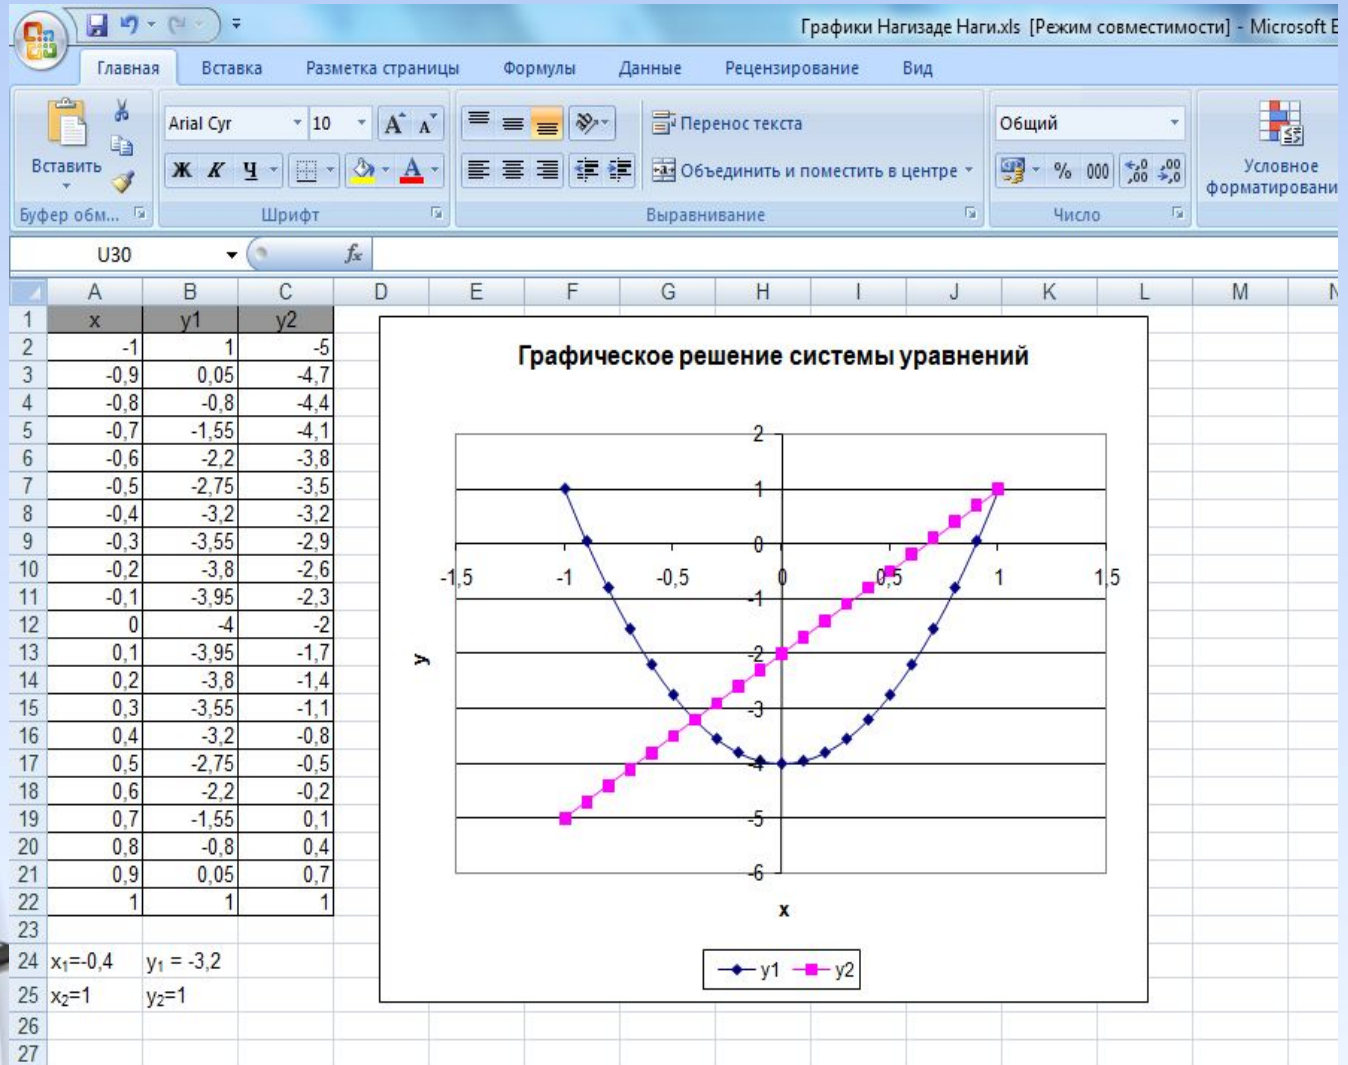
Графики Нагизаде Наги.xls [Режим совместимости] - Microsoft E

Главная Вставка Разметка страницы Формулы Данные Рецензирование Вид

Вставить
Буфер обм...
Arial Cyr 10
Ж К Ч
Шрифт
Перенос текста
Объединить и поместить в центре
Выравнивание
Общий
% 000
Число
Условное форматировани

U30 $f_x$

| | A | B | C |
|---|---|---|---|
| 1 | x | y1 | y2 |
| 2 | -1 | 1 | -5 |
| 3 | -0,9 | 0,05 | -4,7 |
| 4 | -0,8 | -0,8 | -4,4 |
| 5 | -0,7 | -1,55 | -4,1 |
| 6 | -0,6 | -2,2 | -3,8 |
| 7 | -0,5 | -2,75 | -3,5 |
| 8 | -0,4 | -3,2 | -3,2 |
| 9 | -0,3 | -3,55 | -2,9 |
| 10 | -0,2 | -3,8 | -2,6 |
| 11 | -0,1 | -3,95 | -2,3 |
| 12 | 0 | -4 | -2 |
| 13 | 0,1 | -3,95 | -1,7 |
| 14 | 0,2 | -3,8 | -1,4 |
| 15 | 0,3 | -3,55 | -1,1 |
| 16 | 0,4 | -3,2 | -0,8 |
| 17 | 0,5 | -2,75 | -0,5 |
| 18 | 0,6 | -2,2 | -0,2 |
| 19 | 0,7 | -1,55 | 0,1 |
| 20 | 0,8 | -0,8 | 0,4 |
| 21 | 0,9 | 0,05 | 0,7 |
| 22 | 1 | 1 | 1 |
| 23 | | | |
| 24 | $x_1$=-0,4 | $y_1$ = -3,2 | |
| 25 | $x_2$=1 | $y_2$=1 | |
| 26 | | | |
| 27 | | | |

D E F G H I J K L M N

Графическое решение системы уравнений

2 1 0 -1 -2 -3 -4 -5 -6
-1,5 -1 -0,5 0 0,5 1 1,5
y
x
y1 y2